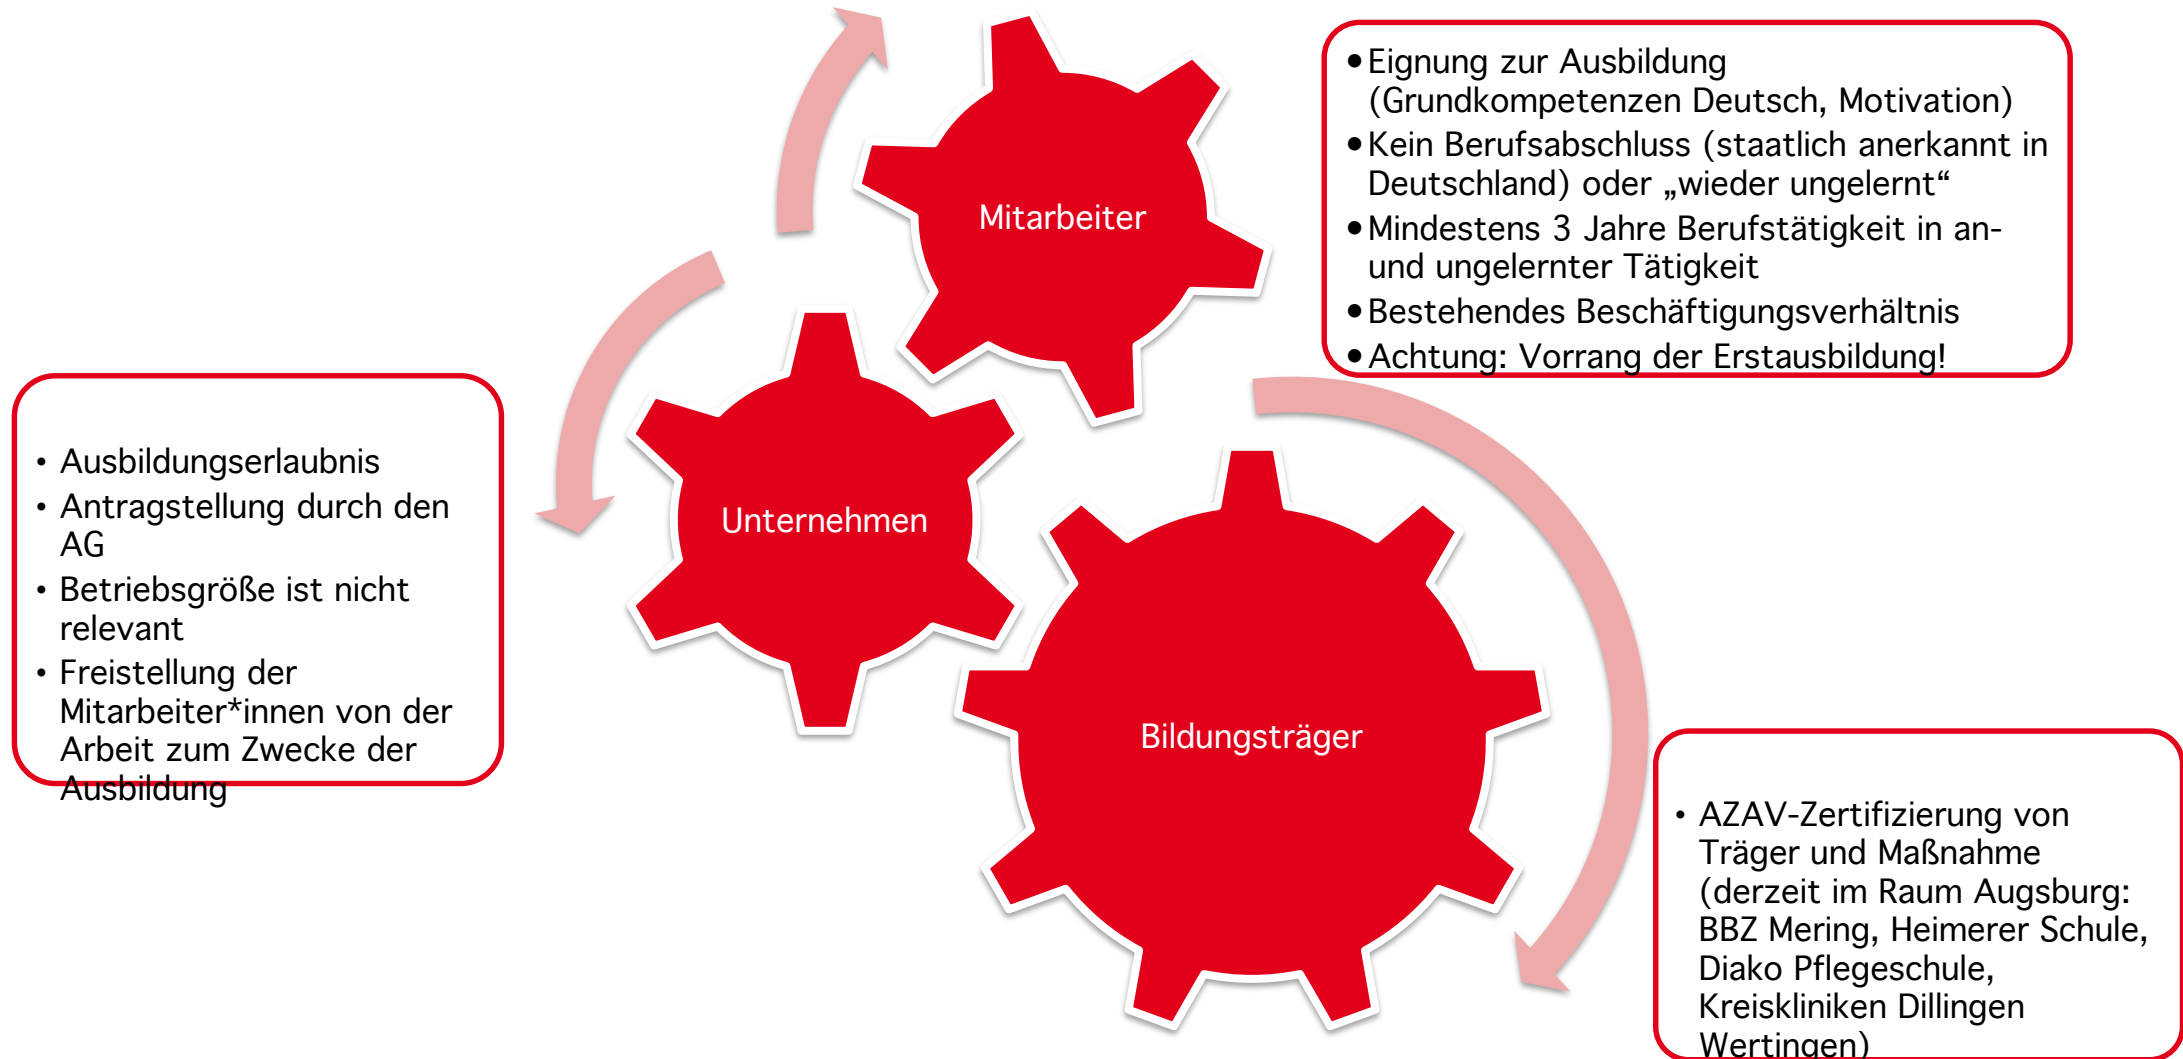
Mitarbeiter

- Eignung zur Ausbildung (Grundkompetenzen Deutsch, Motivation)
- Kein Berufsabschluss (staatlich anerkannt in Deutschland) oder „wieder ungelernt“
- Mindestens 3 Jahre Berufstätigkeit in an- und ungelernter Tätigkeit
- Bestehendes Beschäftigungsverhältnis
- Achtung: Vorrang der Erstausbildung!

Unternehmen

- Ausbildungserlaubnis
- Antragstellung durch den AG
- Betriebsgröße ist nicht relevant
- Freistellung der Mitarbeiter*innen von der Arbeit zum Zwecke der Ausbildung

Bildungsträger

- AZAV-Zertifizierung von Träger und Maßnahme (derzeit im Raum Augsburg: BBZ Mering, Heimerer Schule, Diako Pflegeschule, Kreiskliniken Dillingen Wertingen)